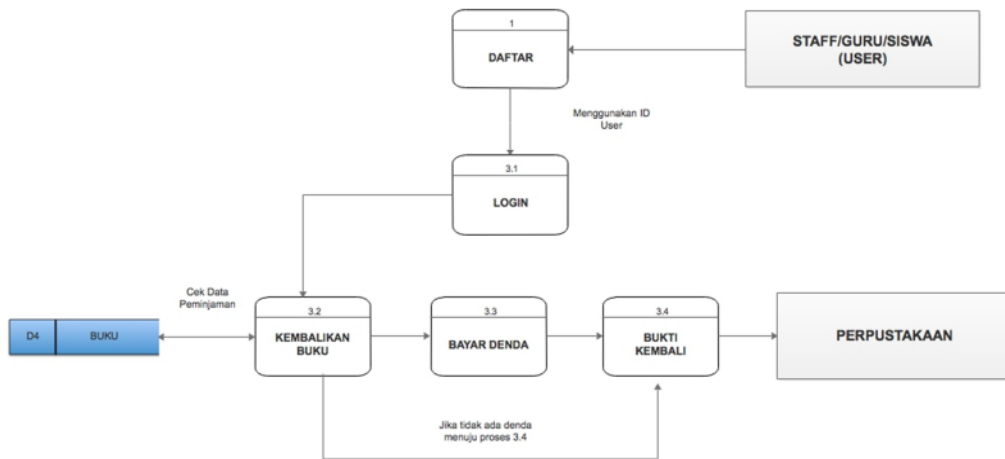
1
DAFTAR

STAFF/GURU/SISWA (USER)

Menggunakan ID User

3.1
LOGIN

Cek Data Peminjaman

D4 BUKU

3.2
KEMBALIKAN BUKU

3.3
BAYAR DENDA

3.4
BUKTI KEMBALI

PERPUSTAKAAN

Jika tidak ada denda menuju proses 3.4